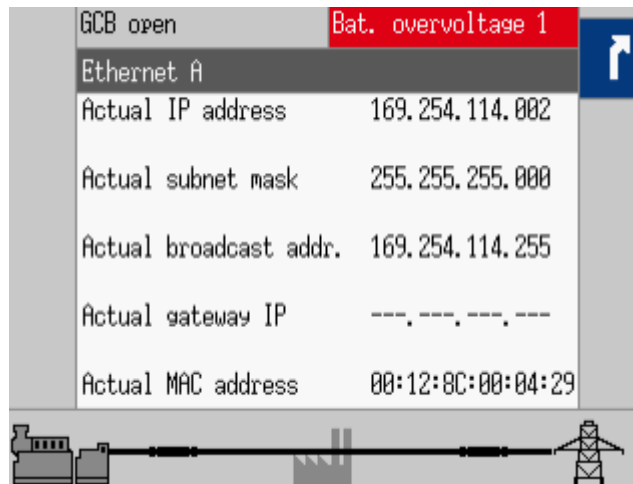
GCB open
Bat. overvoltage 1

Ethernet A

Actual IP address 169.254.114.002

Actual subnet mask 255.255.255.000

Actual broadcast addr. 169.254.114.255

Actual gateway IP ---.---.---.---

Actual MAC address 00:12:8C:00:04:29